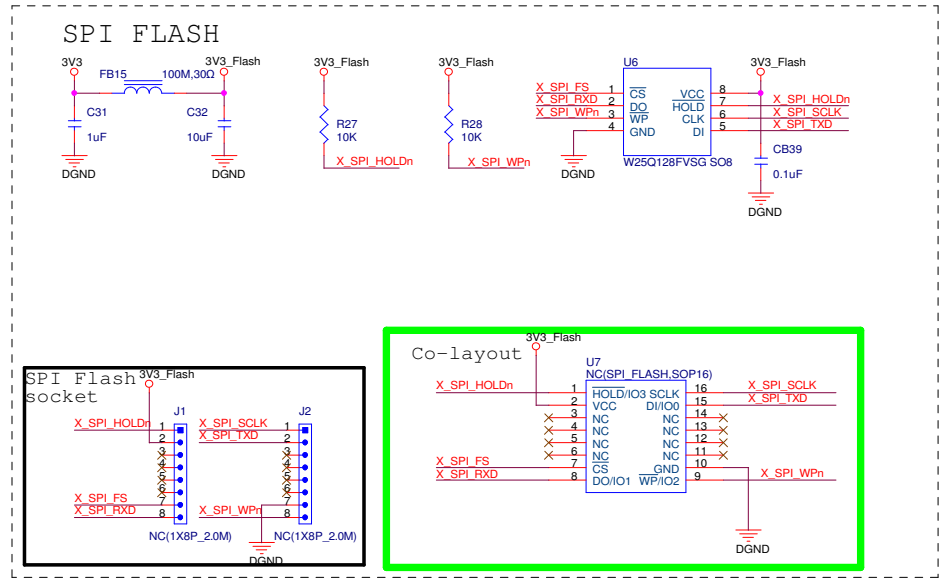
SPI FLASH

3V3
FB15
100M,30Ω
3V3_Flash
C31
1uF
C32
10uF
DGND
DGND

3V3_Flash
R27
10K
X_SPI_HOLDn

3V3_Flash
R28
10K
X_SPI_WPn

U6
X_SPI_FS
X_SPI_RXD
X_SPI_WPn
1 $\overline{CS}$
2 DO
3 $\overline{WP}$
4 GND
VCC 8
$\overline{HOLD}$ 7
CLK 6
DI 5
W25Q128FVSG SO8
DGND
3V3_Flash
X_SPI_HOLDn
X_SPI_SCLK
X_SPI_TXD
CB39
0.1uF
DGND

SPI Flash socket
3V3_Flash
J1
X_SPI_HOLDn
X_SPI_FS
X_SPI_RXD
1
2
3
4
5
6
7
8
NC(1X8P_2.0M)
J2
X_SPI_SCLK
X_SPI_TXD
X_SPI_WPn
1
2
3
4
5
6
7
8
NC(1X8P_2.0M)
DGND

Co-layout
3V3_Flash
U7
NC(SPI_FLASH,SOP16)
X_SPI_HOLDn
1 $\overline{HOLD}$/IO3
2 VCC
3 NC
4 NC
5 NC
6 NC
X_SPI_FS
7 $\overline{CS}$
X_SPI_RXD
8 DO/IO1
SCLK 16
DI/IO0 15
NC 14
NC 13
NC 12
NC 11
GND 10
$\overline{WP}$/IO2 9
X_SPI_SCLK
X_SPI_TXD
X_SPI_WPn
DGND